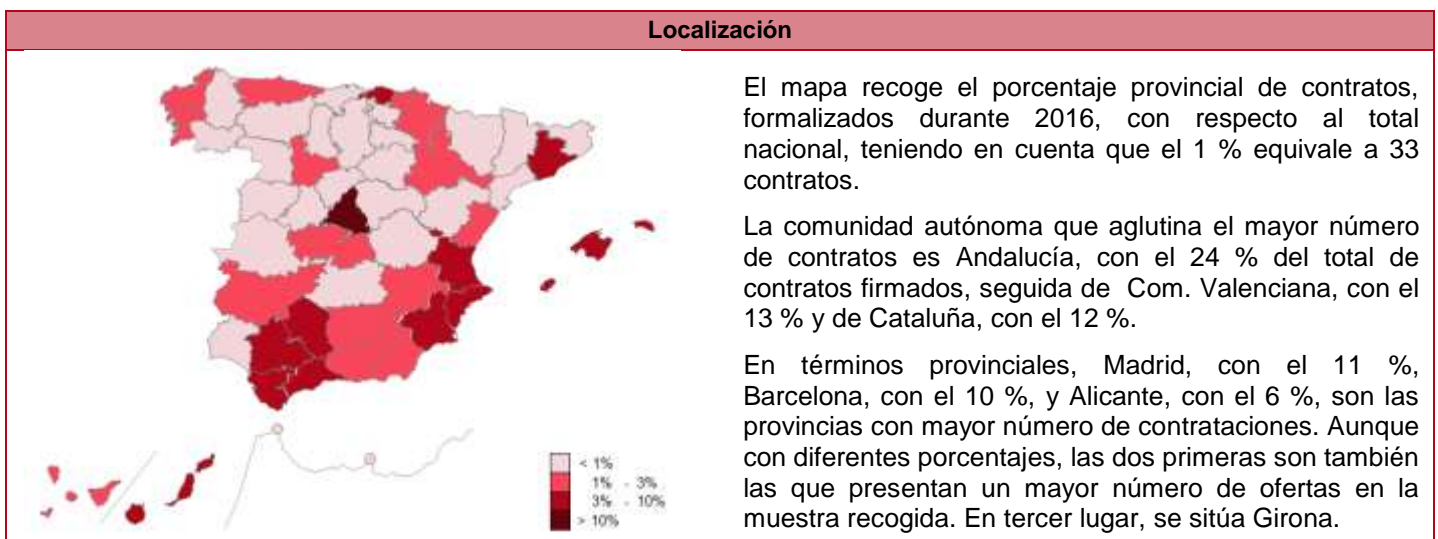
Localización

< 1%
1% - 3%
3% - 10%
> 10%

El mapa recoge el porcentaje provincial de contratos, formalizados durante 2016, con respecto al total nacional, teniendo en cuenta que el 1 % equivale a 33 contratos.

La comunidad autónoma que aglutina el mayor número de contratos es Andalucía, con el 24 % del total de contratos firmados, seguida de Com. Valenciana, con el 13 % y de Cataluña, con el 12 %.

En términos provinciales, Madrid, con el 11 %, Barcelona, con el 10 %, y Alicante, con el 6 %, son las provincias con mayor número de contrataciones. Aunque con diferentes porcentajes, las dos primeras son también las que presentan un mayor número de ofertas en la muestra recogida. En tercer lugar, se sitúa Girona.